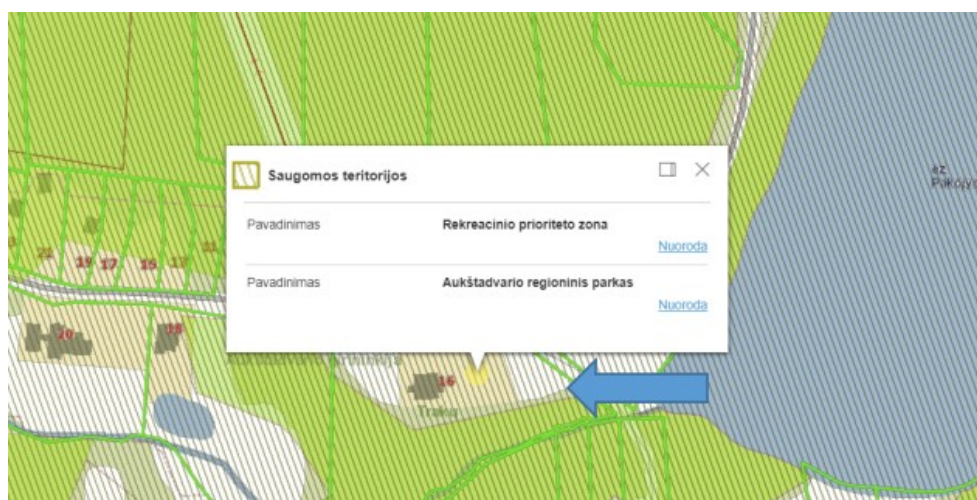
Saugomos teritorijos

| Pavadinimas | Rekreacinio prioriteto zona |
|---|---|
| | Nuoroda |
| Pavadinimas | Aukštadvario regioninis parkas |
| | Nuoroda |

ež. Pakoj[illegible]

21 19 17 15 13 11

20 18 16

Trakų